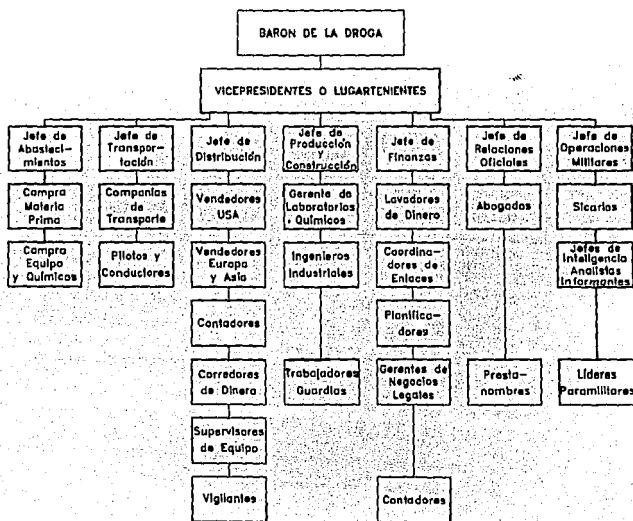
BARON DE LA DROGA

VICEPRESIDENTES O LUGARTENIENTES

Jefe de Abastecimientos

Compra Materia Prima

Compra Equipo y Quimicos

Jefe de Transportación

Companias de Transporte

Pilotos y Conductores

Jefe de Distribución

Vendedores USA

Vendedores Europa y Asia

Contadores

Corredores de Dinero

Supervisores de Equipo

Vigilantes

Jefe de Producción y Construcción

Gerente de Laboratorios Quimicos

Ingenieros Industriales

Trabajadores Guardias

Jefe de Finanzas

Lavadores de Dinero

Coordinadores de Enlaces

Planificadores

Gerentes de Negocios Legales

Contadores

Jefe de Relaciones Oficiales

Abogados

Prestanombres

Jefe de Operaciones Militares

Sicarios

Jefes de Inteligencia Analistas Informantes

Lideres Paramilitares